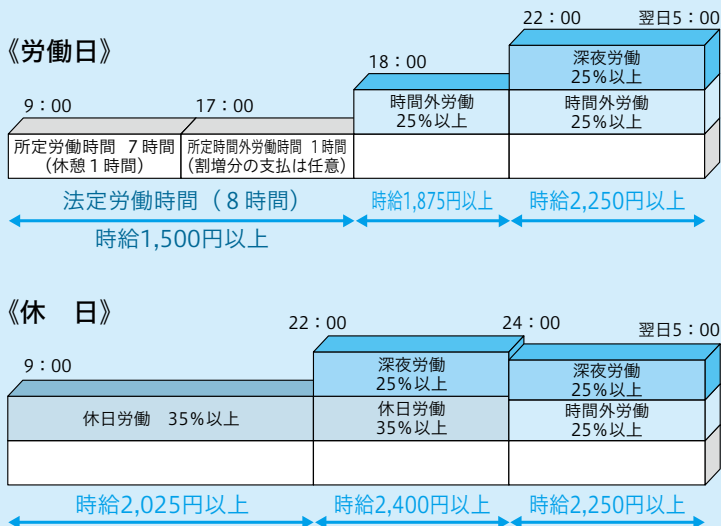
《労働日》

22：00　翌日5：00

18：00

9：00　17：00

深夜労働
25%以上

時間外労働
25%以上

時間外労働
25%以上

所定労働時間　7時間
（休憩1時間）

所定時間外労働時間　1時間
（割増分の支払は任意）

法定労働時間（8時間）

時給1,875円以上

時給2,250円以上

時給1,500円以上

《休　日》

22：00　24：00　翌日5：00

9：00

深夜労働
25%以上

深夜労働
25%以上

休日労働　35%以上

休日労働
35%以上

時間外労働
25%以上

時給2,025円以上

時給2,400円以上

時給2,250円以上